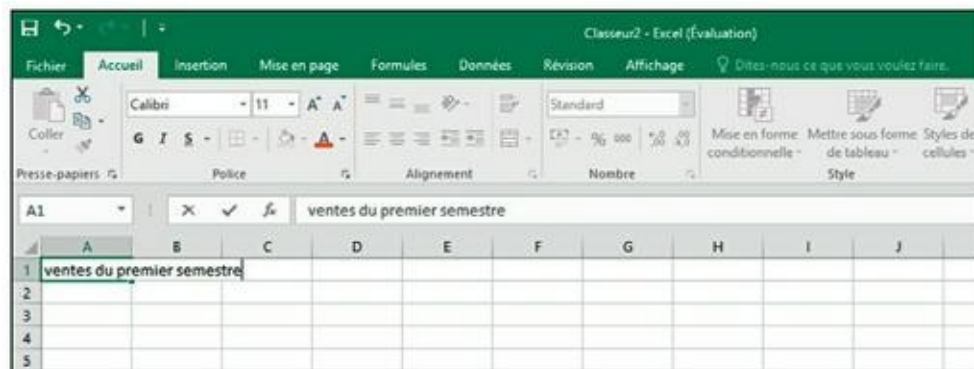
Classeur2 - Excel (Évaluation)

Fichier Accueil Insertion Mise en page Formules Données Révision Affichage Dites-nous ce que vous voulez faire.

Coller
Presse-papiers
Calibri 11
G I S
Police
Alignement
Standard
% 000
Nombre
Mise en forme conditionnelle
Mettre sous forme de tableau
Styles de cellules
Style

A1
ventes du premier semestre

| | A | B | C | D | E | F | G | H | I | J |
|---|---|---|---|---|---|---|---|---|---|---|
| 1 | ventes du premier semestre | | | | | | | | | |
| 2 | | | | | | | | | | |
| 3 | | | | | | | | | | |
| 4 | | | | | | | | | | |
| 5 | | | | | | | | | | |